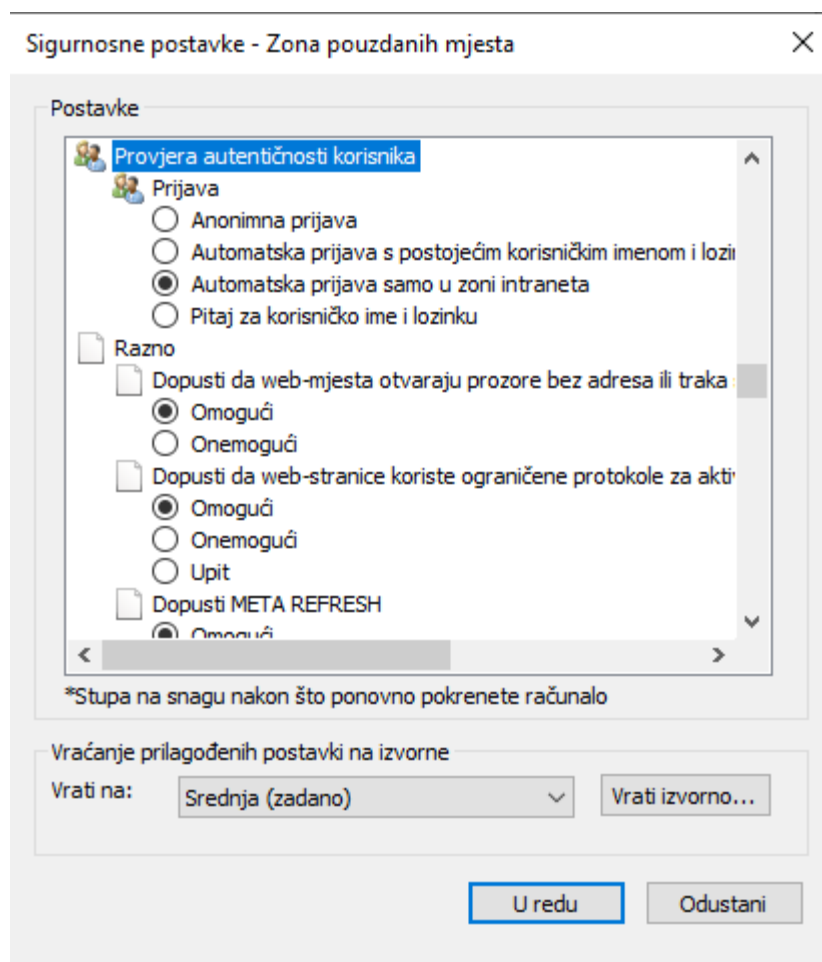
Sigurnosne postavke - Zona pouzdanih mjesta

Postavke

Provjera autentičnosti korisnika
Prijava
Anonimna prijava
Automatska prijava s postojećim korisničkim imenom i lozi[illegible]
Automatska prijava samo u zoni intraneta
Pitaj za korisničko ime i lozinku
Razno
Dopusti da web-mjesta otvaraju prozore bez adresa ili traka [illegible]
Omogući
Onemogući
Dopusti da web-stranice koriste ograničene protokole za akti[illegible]
Omogući
Onemogući
Upit
Dopusti META REFRESH
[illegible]

*Stupa na snagu nakon što ponovno pokrenete računalo

Vraćanje prilagođenih postavki na izvorne
Vrati na: Srednja (zadano)
Vrati izvorno...

U redu
Odustani